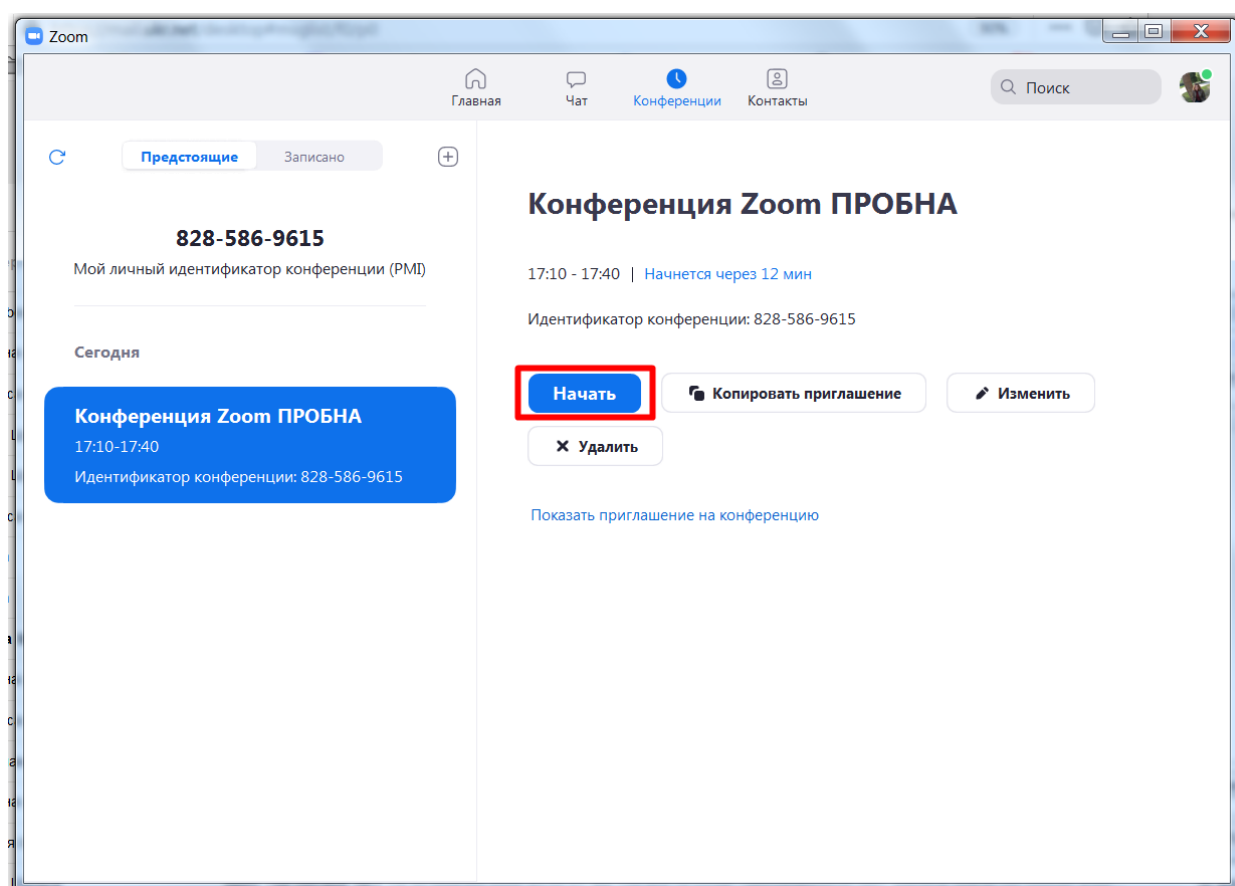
Zoom

Главная
Чат
Конференции
Контакты
Поиск

Предстоящие
Записано

828-586-9615
Мой личный идентификатор конференции (PMI)

Сегодня

Конференция Zoom ПРОБНА
17:10-17:40
Идентификатор конференции: 828-586-9615

Конференция Zoom ПРОБНА

17:10 - 17:40 | Начнется через 12 мин

Идентификатор конференции: 828-586-9615

Начать
Копировать приглашение
Изменить
Удалить

Показать приглашение на конференцию